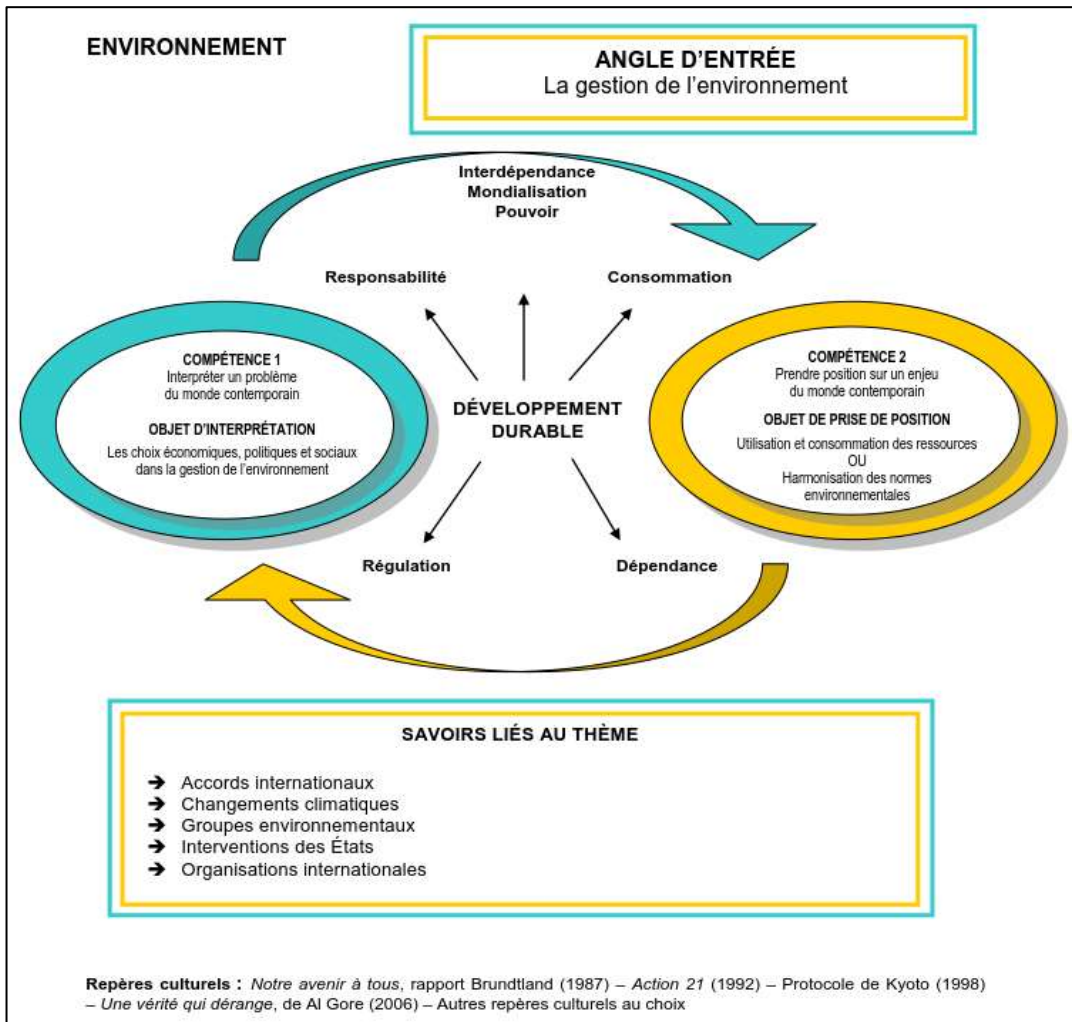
ENVIRONNEMENT

ANGLE D'ENTRÉE
La gestion de l'environnement

Interdépendance
Mondialisation
Pouvoir

Responsabilité

Consommation

COMPÉTENCE 1
Interpréter un problème du monde contemporain

OBJET D'INTERPRÉTATION
Les choix économiques, politiques et sociaux dans la gestion de l'environnement

DÉVELOPPEMENT DURABLE

COMPÉTENCE 2
Prendre position sur un enjeu du monde contemporain

OBJET DE PRISE DE POSITION
Utilisation et consommation des ressources
OU
Harmonisation des normes environnementales

Régulation

Dépendance

SAVOIRS LIÉS AU THÈME

➔ Accords internationaux
➔ Changements climatiques
➔ Groupes environnementaux
➔ Interventions des États
➔ Organisations internationales

Repères culturels : Notre avenir à tous, rapport Brundtland (1987) – Action 21 (1992) – Protocole de Kyoto (1998) – Une vérité qui dérange, de Al Gore (2006) – Autres repères culturels au choix